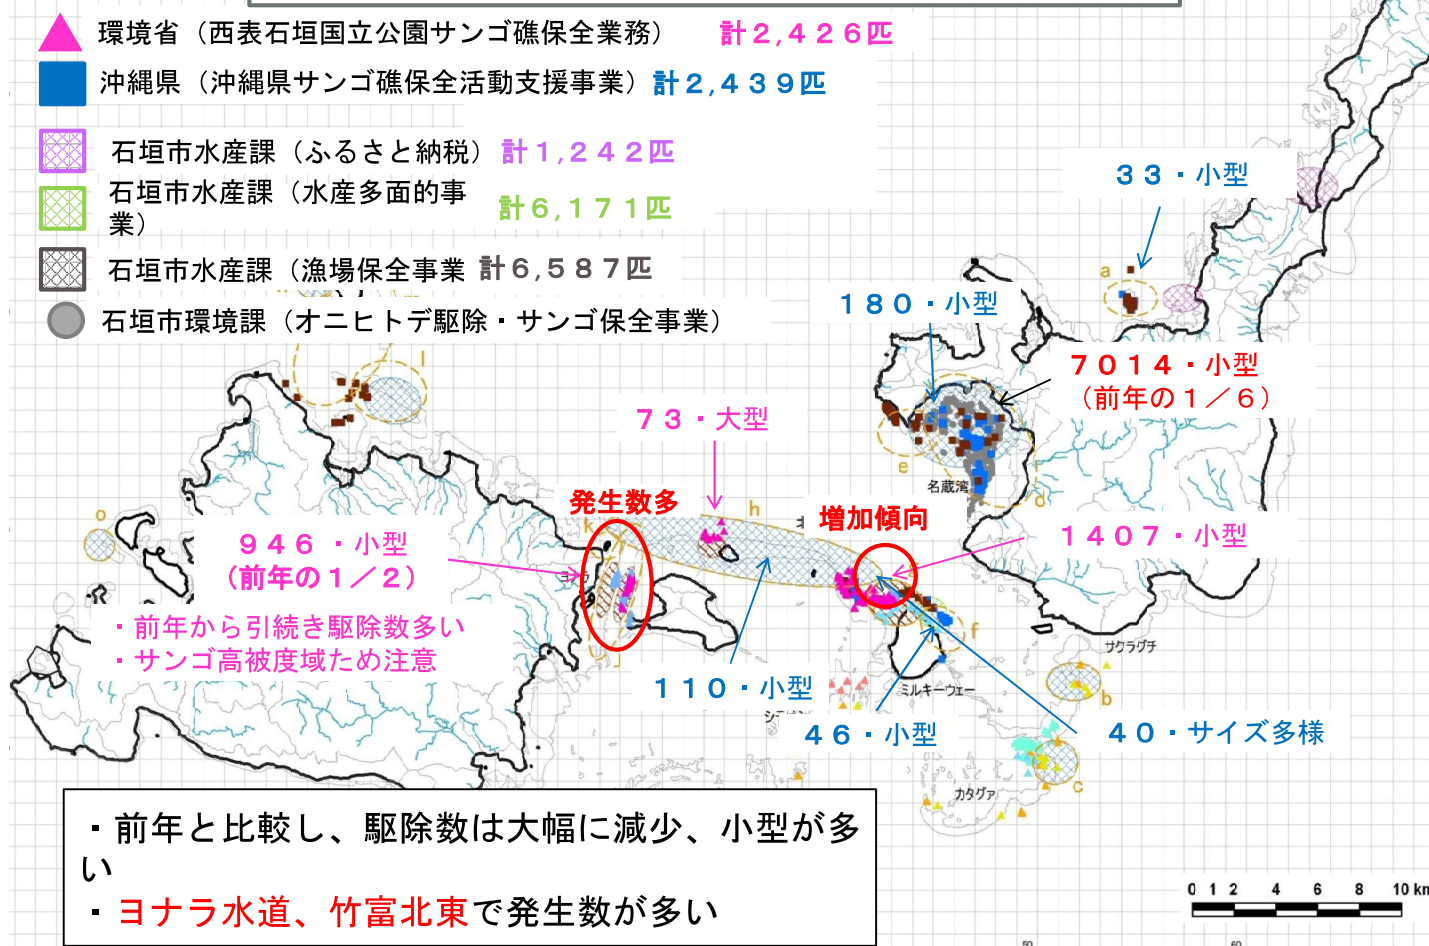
環境省（西表石垣国立公園サンゴ礁保全業務）　計２,４２６匹
沖縄県（沖縄県サンゴ礁保全活動支援事業）計２,４３９匹
石垣市水産課（ふるさと納税）計１,２４２匹
石垣市水産課（水産多面的事業）　計６,１７１匹
石垣市水産課（漁場保全事業　計６,５８７匹
石垣市環境課（オニヒトデ駆除・サンゴ保全事業）

３３・小型
a
１８０・小型
７０１４・小型
（前年の１／６）
７３・大型
e
名蔵湾
d
発生数多
h
増加傾向
１４０７・小型
o
９４６　・小型
（前年の１／２）
k
・前年から引続き駆除数多い
・サンゴ高被度域ため注意
j
f
サクラグチ
１１０・小型
ミルキーウェー
b
４６・小型
４０・サイズ多様
c
カタグア

・前年と比較し、駆除数は大幅に減少、小型が多い
・ヨナラ水道、竹富北東で発生数が多い

0 1 2 4 6 8 10 km